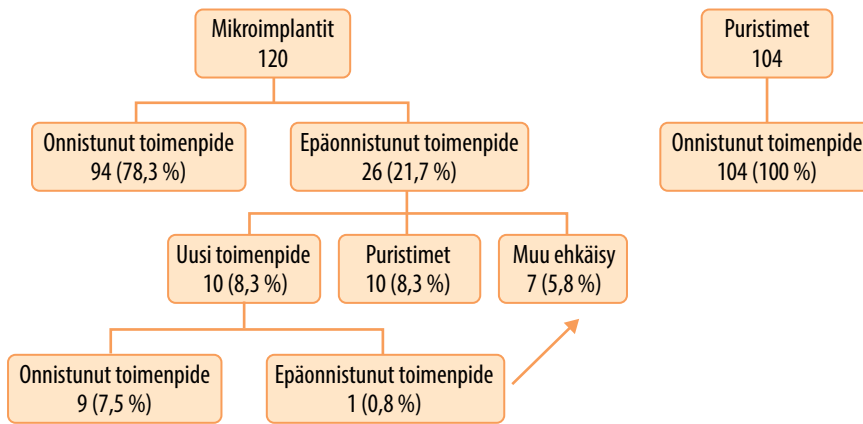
Mikroimplantit
120

Onnistunut toimenpide
94 (78,3 %)

Epäonnistunut toimenpide
26 (21,7 %)

Uusi toimenpide
10 (8,3 %)

Puristimet
10 (8,3 %)

Muu ehkäisy
7 (5,8 %)

Onnistunut toimenpide
9 (7,5 %)

Epäonnistunut toimenpide
1 (0,8 %)

Puristimet
104

Onnistunut toimenpide
104 (100 %)